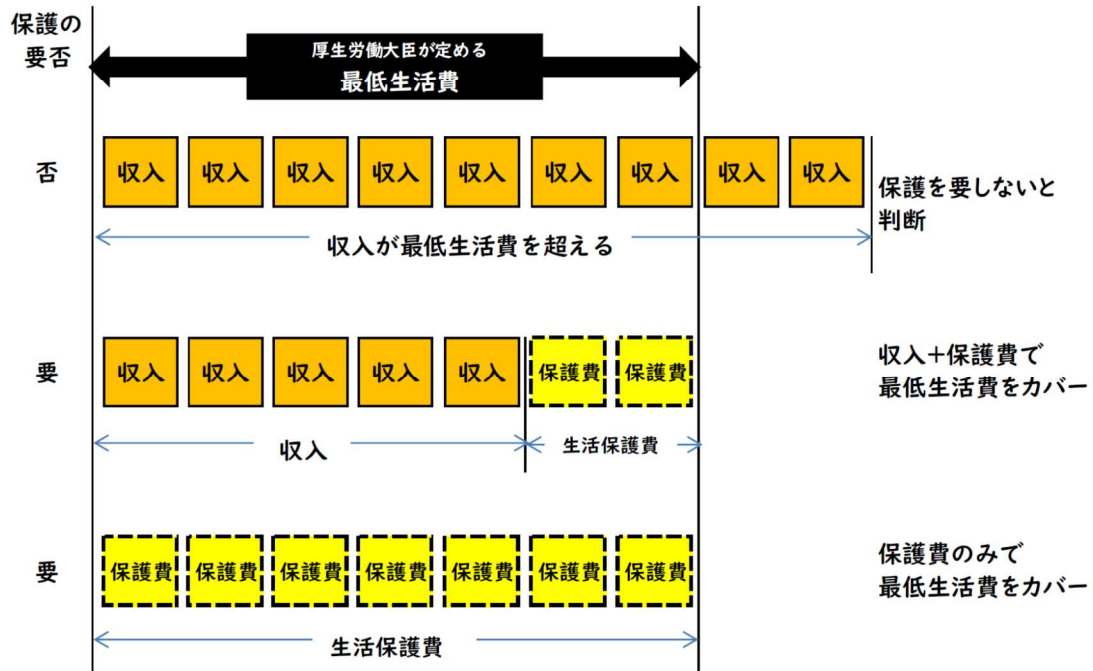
保護の要否

厚生労働大臣が定める
最低生活費

否

収入 収入 収入 収入 収入 収入 収入 収入 収入

保護を要しないと判断

収入が最低生活費を超える

要

収入 収入 収入 収入 収入 保護費 保護費

収入+保護費で
最低生活費をカバー

収入

生活保護費

要

保護費 保護費 保護費 保護費 保護費 保護費 保護費

保護費のみで
最低生活費をカバー

生活保護費